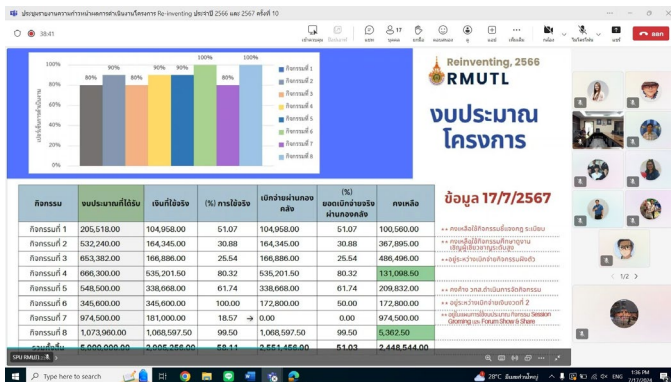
ประชุมรายงานความก้าวหน้าผลการดำเนินงานโครงการ Re-inventing ประจำปี 2566 และ 2567 ครั้งที่ 10

38:41

เข้าร่วมจาก ห้องประชุม | แชท | 17 บุคคล | ยกมือ | รีแอคชัน | มุมมอง | ดู | แอปส์ | เพิ่มเติม | กล้อง | ไมโครโฟน | แชร์ | ออก

100%
80%
60%
40%
20%
0%

80% 90% 80% 90% 90% 100% 80% 100%

เปอร์เซ็นต์การใช้งบจริง

กิจกรรมที่ 1
กิจกรรมที่ 2
กิจกรรมที่ 3
กิจกรรมที่ 4
กิจกรรมที่ 5
กิจกรรมที่ 6
กิจกรรมที่ 7
กิจกรรมที่ 8

Reinventing, 2566
RMUTL

งบประมาณ
โครงการ

| กิจกรรม | งบประมาณที่ได้รับ | เงินที่ใช้จริง | (%) การใช้จริง | เบิกจ่ายผ่านกองคลัง | (%) ยอดเบิกจ่ายจริงผ่านกองคลัง | คงเหลือ |
|---|---|---|---|---|---|---|
| กิจกรรมที่ 1 | 205,518.00 | 104,958.00 | 51.07 | 104,958.00 | 51.07 | 100,560.00 |
| กิจกรรมที่ 2 | 532,240.00 | 164,345.00 | 30.88 | 164,345.00 | 30.88 | 367,895.00 |
| กิจกรรมที่ 3 | 653,382.00 | 166,886.00 | 25.54 | 166,886.00 | 25.54 | 486,496.00 |
| กิจกรรมที่ 4 | 666,300.00 | 535,201.50 | 80.32 | 535,201.50 | 80.32 | 131,098.50 |
| กิจกรรมที่ 5 | 548,500.00 | 338,668.00 | 61.74 | 338,668.00 | 61.74 | 209,832.00 |
| กิจกรรมที่ 6 | 345,600.00 | 345,600.00 | 100.00 | 172,800.00 | 50.00 | 172,800.00 |
| กิจกรรมที่ 7 | 974,500.00 | 181,000.00 | 18.57 → | 0.00 | 0.00 | 974,500.00 |
| กิจกรรมที่ 8 | 1,073,960.00 | 1,068,597.50 | 99.50 | 1,068,597.50 | 99.50 | 5,362.50 |
| รวมทั้งสิ้น | 5,000,000.00 | 2,905,256.00 | 58.11 | 2,551,456.00 | 51.03 | 2,448,544.00 |

ข้อมูล 17/7/2567

** คงเหลือใช้กิจกรรมต่อยอด ระเบียน
** คงเหลือใช้กิจกรรมศึกษาดูงาน เรียนรู้เพื่อวางระบบสุข
** อยู่ระหว่างเบิกจ่ายกิจกรรมพัฒนา
** ตรวจรับ วทส.ดำเนินการจัดกิจกรรม
** อยู่ระหว่างเบิกจ่ายเงินงวดที่ 2
** อยู่ระหว่างดำเนินงานจัดกิจกรรม Session Opening และ Forum Show & Share

SPU RMUTL

1/2

Type here to search

28°C มีแดดบ้างเป็นบางส่วน ENG 1:36 PM 7/17/2024